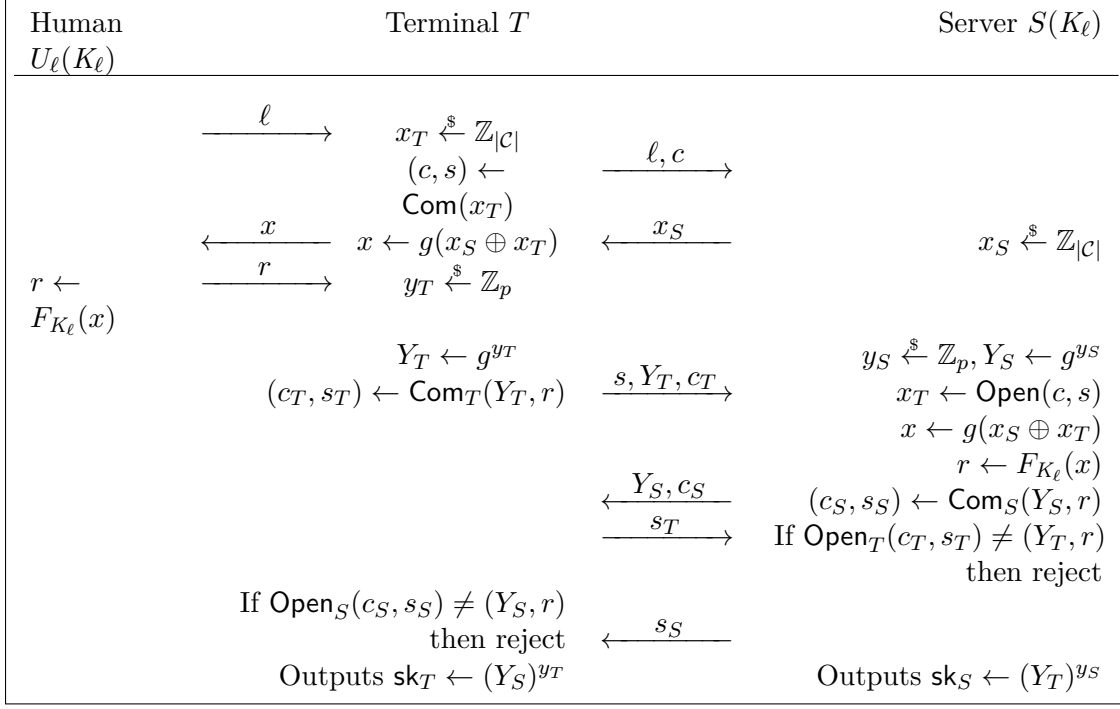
Human $U_\ell(K_\ell)$ | Terminal $T$ | | Server $S(K_\ell)$

$\xrightarrow{\ell}$ $x_T \xleftarrow{\$} \mathbb{Z}_{|\mathcal{C}|}$ $(c, s) \leftarrow \mathsf{Com}(x_T)$ $\xrightarrow{\ell, c}$

$\xleftarrow{x}$ $x \leftarrow g(x_S \oplus x_T)$ $\xleftarrow{x_S}$ $x_S \xleftarrow{\$} \mathbb{Z}_{|\mathcal{C}|}$

$r \leftarrow F_{K_\ell}(x)$ $\xrightarrow{r}$ $y_T \xleftarrow{\$} \mathbb{Z}_p$

$Y_T \leftarrow g^{y_T}$ $y_S \xleftarrow{\$} \mathbb{Z}_p, Y_S \leftarrow g^{y_S}$

$(c_T, s_T) \leftarrow \mathsf{Com}_T(Y_T, r)$ $\xrightarrow{s, Y_T, c_T}$ $x_T \leftarrow \mathsf{Open}(c, s)$

$x \leftarrow g(x_S \oplus x_T)$

$r \leftarrow F_{K_\ell}(x)$

$\xleftarrow{Y_S, c_S}$ $(c_S, s_S) \leftarrow \mathsf{Com}_S(Y_S, r)$

$\xrightarrow{s_T}$ If $\mathsf{Open}_T(c_T, s_T) \neq (Y_T, r)$ then reject

If $\mathsf{Open}_S(c_S, s_S) \neq (Y_S, r)$ then reject $\xleftarrow{s_S}$

Outputs $\mathsf{sk}_T \leftarrow (Y_S)^{y_T}$ Outputs $\mathsf{sk}_S \leftarrow (Y_T)^{y_S}$